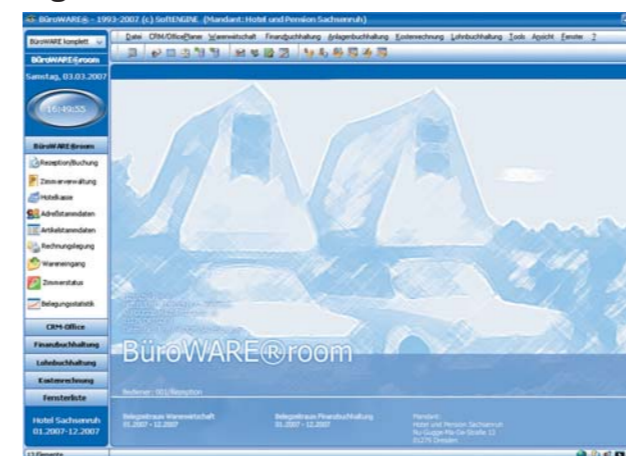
BüroWARE® - 1993-2007 (c) SoftENGINE. (Mandant: Hotel und Pension Sachsenruh)

BüroWARE komplett

Datei CRM/OfficePlaner Warenwirtschaft Finanzbuchhaltung Anlagenbuchhaltung Kostenrechnung Lohnbuchhaltung Tools Ansicht Fenster ?

BüroWARE®room

Samstag, 03.03.2007

15:49:55

BüroWARE®room

Reception/Buchung

Zimmerverwaltung

Hotelkasse

Adreßstammdaten

Artikelstammdaten

Rechnungslegung

Wareneingang

Zimmerstatus

Belegungsstatistik

CRM-Office

Finanzbuchhaltung

Lohnbuchhaltung

Kostenrechnung

Fensterliste

Hotel Sachsenruh
01.2007-12.2007

BüroWARE®room

Bediener: 001/Reception

Belegzeitraum Warenwirtschaft
01.2007 - 12.2007

Belegzeitraum Finanzbuchhaltung
01.2007 - 12.2007

Mandant:
Hotel und Pension Sachsenruh
Nu Gugge Ma De-Straße 13
01279 Dresden

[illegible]